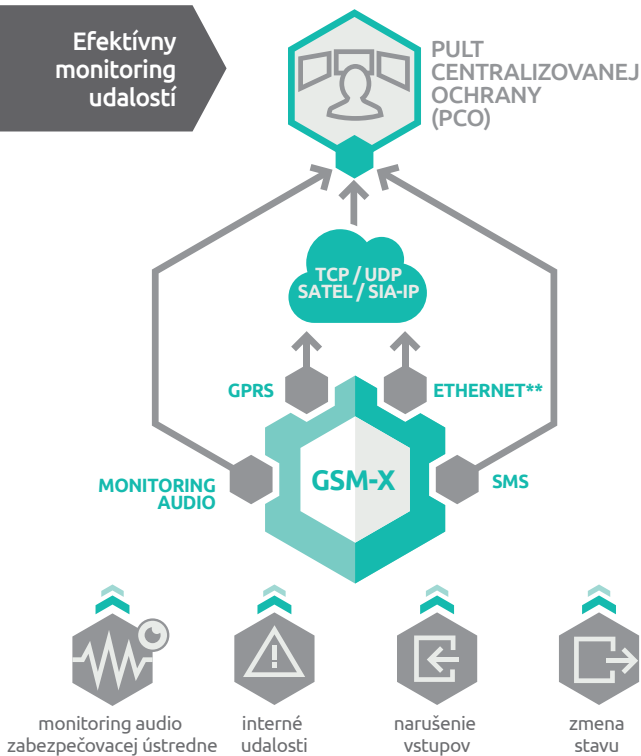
Efektívny monitoring udalostí

PULT CENTRALIZOVANEJ OCHRANY (PCO)

TCP / UDP
SATEL / SIA-IP

GPRS

ETHERNET**

MONITORING AUDIO

GSM-X

SMS

monitoring audio zabezpečovacej ústredne

interné udalosti

narušenie vstupov

zmena stavu